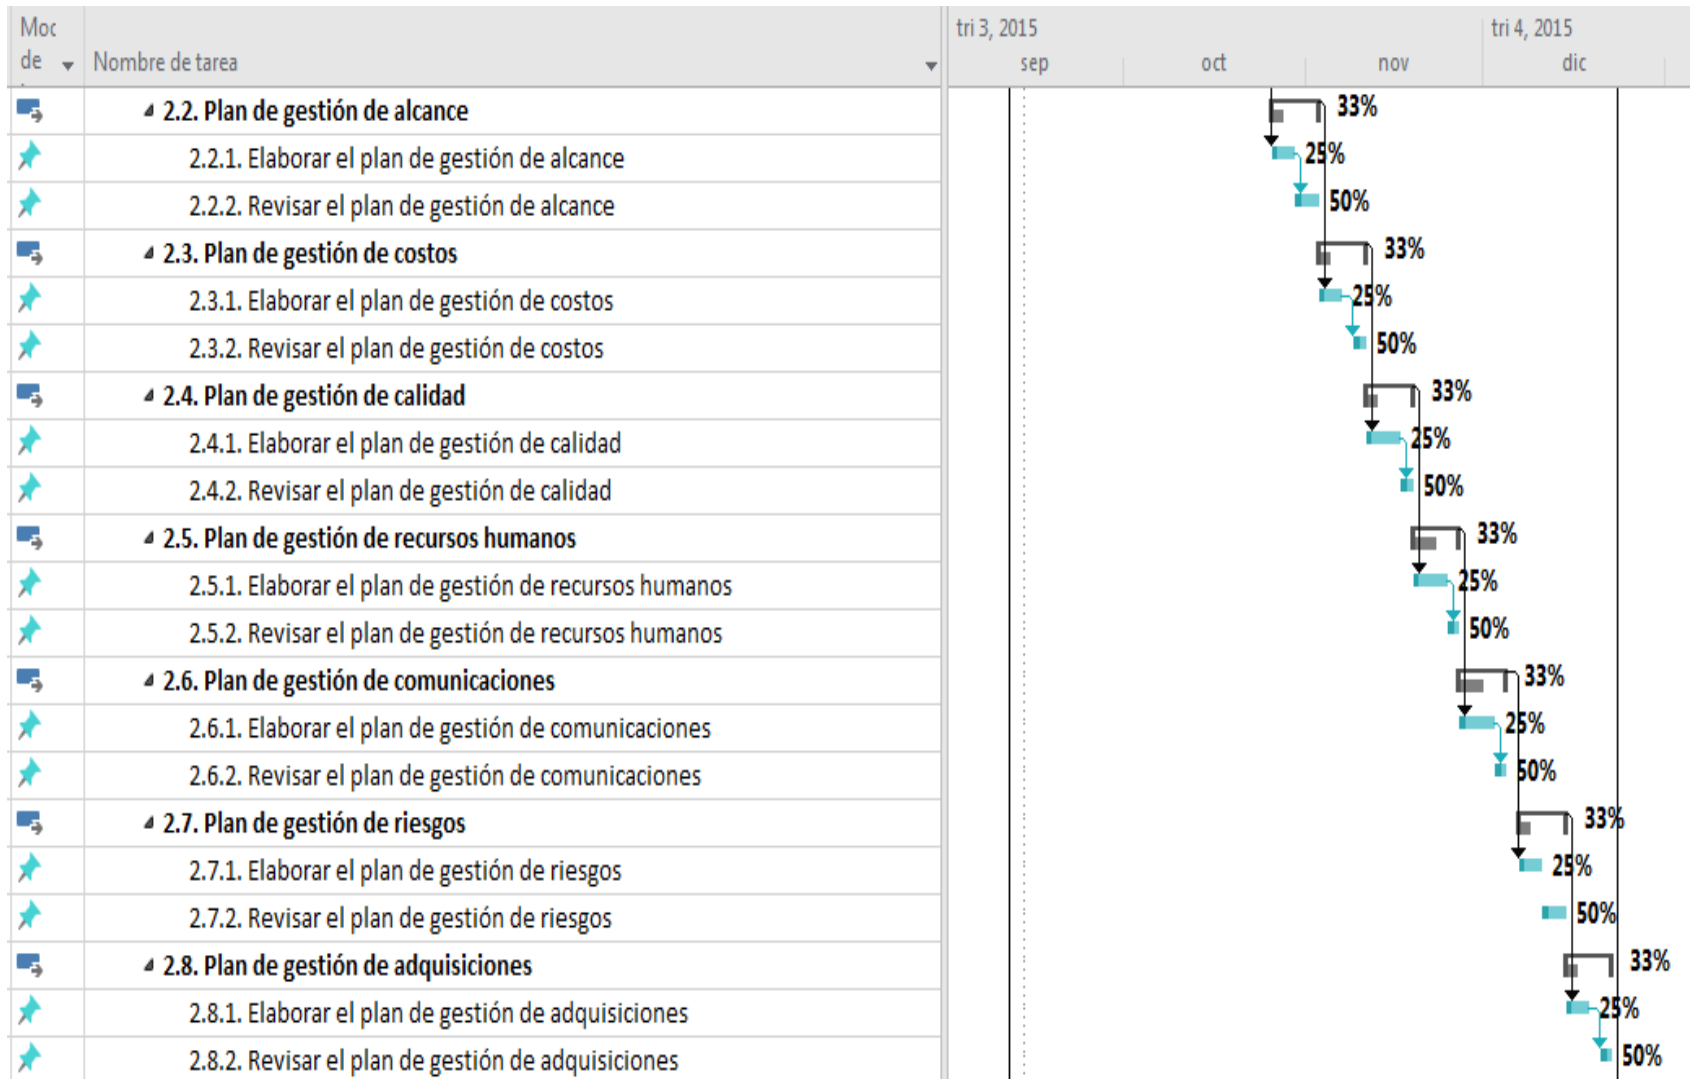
| Moc de | Nombre de tarea |
|---|---|
| | 2.2. Plan de gestión de alcance |
| | 2.2.1. Elaborar el plan de gestión de alcance |
| | 2.2.2. Revisar el plan de gestión de alcance |
| | 2.3. Plan de gestión de costos |
| | 2.3.1. Elaborar el plan de gestión de costos |
| | 2.3.2. Revisar el plan de gestión de costos |
| | 2.4. Plan de gestión de calidad |
| | 2.4.1. Elaborar el plan de gestión de calidad |
| | 2.4.2. Revisar el plan de gestión de calidad |
| | 2.5. Plan de gestión de recursos humanos |
| | 2.5.1. Elaborar el plan de gestión de recursos humanos |
| | 2.5.2. Revisar el plan de gestión de recursos humanos |
| | 2.6. Plan de gestión de comunicaciones |
| | 2.6.1. Elaborar el plan de gestión de comunicaciones |
| | 2.6.2. Revisar el plan de gestión de comunicaciones |
| | 2.7. Plan de gestión de riesgos |
| | 2.7.1. Elaborar el plan de gestión de riesgos |
| | 2.7.2. Revisar el plan de gestión de riesgos |
| | 2.8. Plan de gestión de adquisiciones |
| | 2.8.1. Elaborar el plan de gestión de adquisiciones |
| | 2.8.2. Revisar el plan de gestión de adquisiciones |

tri 3, 2015
sep oct nov
tri 4, 2015
dic

33%
25%
50%
33%
25%
50%
33%
25%
50%
33%
25%
50%
33%
25%
50%
33%
25%
50%
33%
25%
50%